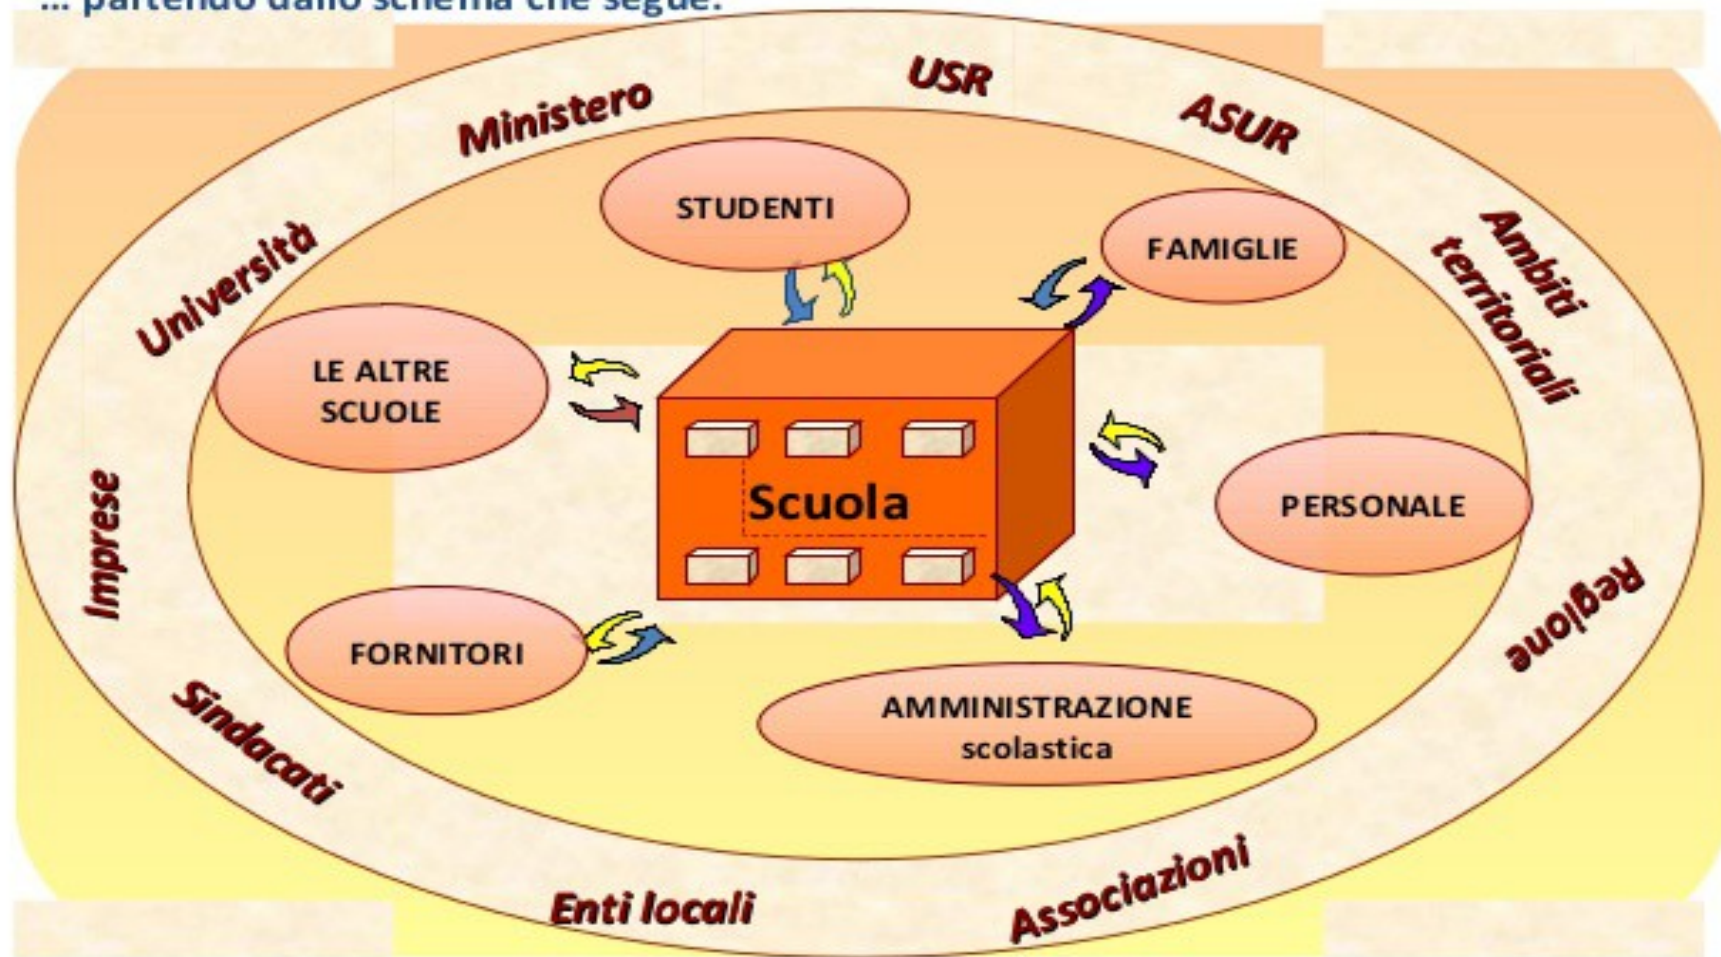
… partendo dallo schema che segue:

USR
Ministero
ASUR
Università
Ambiti territoriali
Imprese
Regione
Sindacati
Enti locali
Associazioni

STUDENTI
FAMIGLIE
LE ALTRE SCUOLE
Scuola
PERSONALE
FORNITORI
AMMINISTRAZIONE scolastica